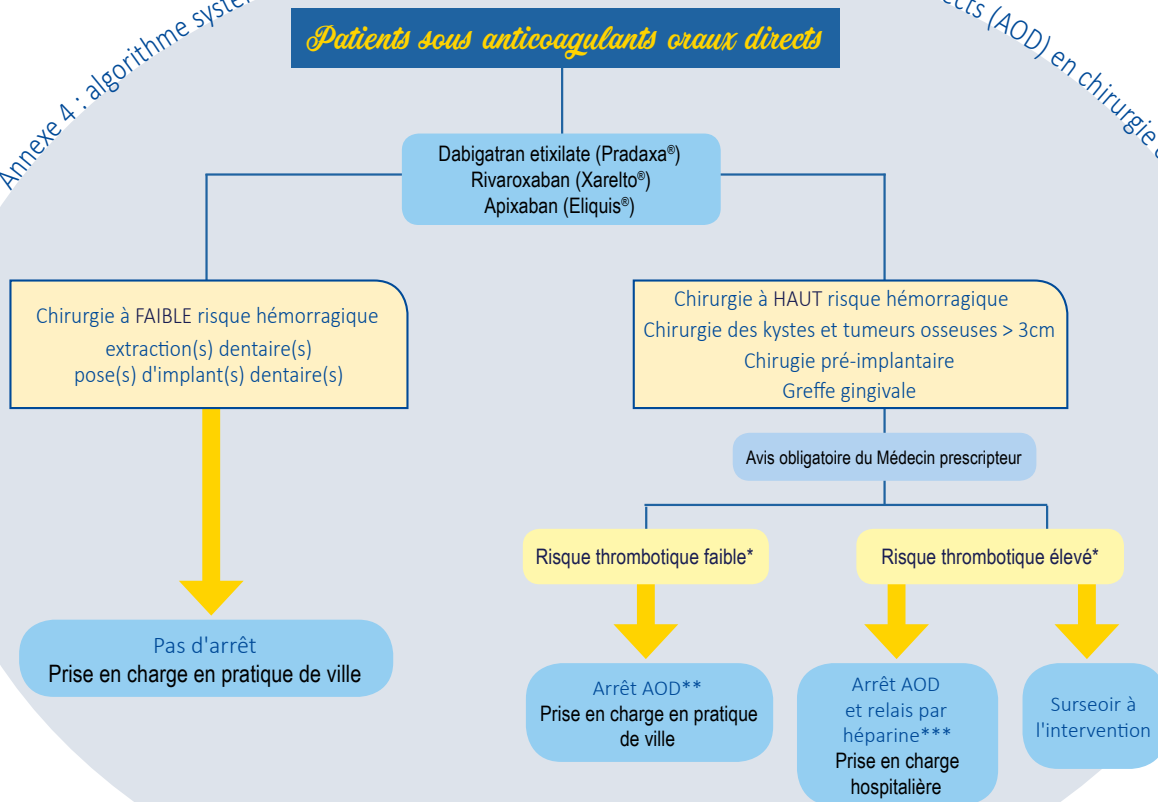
Annexe 4 : algorithme syst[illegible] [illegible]cts (AOD) en chirurgie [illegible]

Patients sous anticoagulants oraux directs

Dabigatran etixilate (Pradaxa®)
Rivaroxaban (Xarelto®)
Apixaban (Eliquis®)

Chirurgie à FAIBLE risque hémorragique
extraction(s) dentaire(s)
pose(s) d'implant(s) dentaire(s)

Chirurgie à HAUT risque hémorragique
Chirurgie des kystes et tumeurs osseuses > 3cm
Chirugie pré-implantaire
Greffe gingivale

Avis obligatoire du Médecin prescripteur

Risque thrombotique faible*

Risque thrombotique élevé*

Pas d'arrêt
Prise en charge en pratique de ville

Arrêt AOD**
Prise en charge en pratique de ville

Arrêt AOD et relais par héparine***
Prise en charge hospitalière

Surseoir à l'intervention